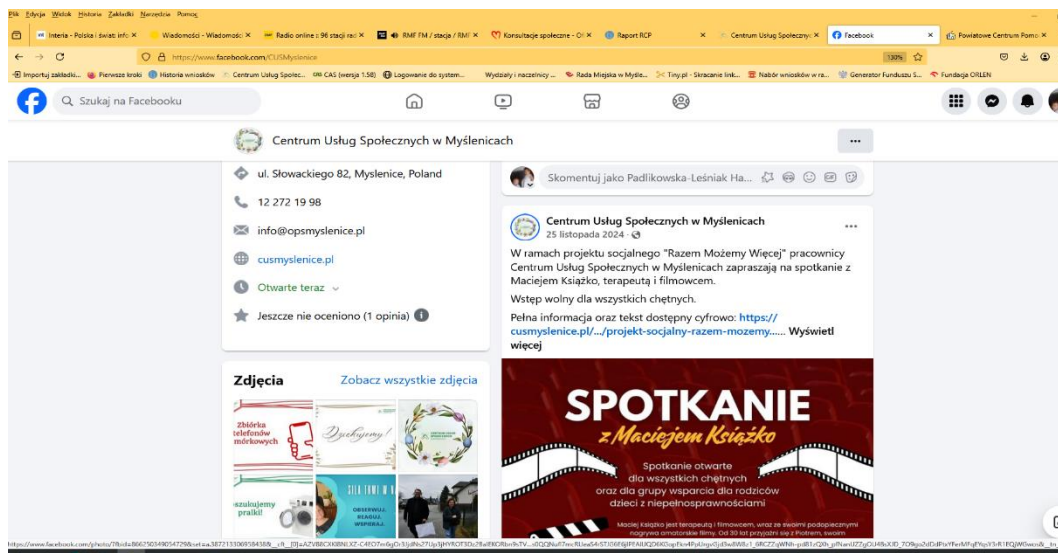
Plik Edycja Widok Historia Zakładki Narzędzia Pomoc

Interia - Polska i świat: info × Wiadomości - Wiadomośc × Radio online : 96 stacji rad × RMF FM / stacja / RMF × Konsultacje społeczne - O × Raport RCP × Centrum Usług Społeczny × Facebook × Powiatowe Centrum Pomo ×

https://www.facebook.com/CUSMyslenice

130%

Importuj zakładki... Pierwsze kroki Historia wniosków Centrum Usług Społec... CAS (wersja 1.58) Logowanie do system... Wydziały i naczelnicy ... Rada Miejska w Myśle... Tiny.pl - Skracanie link... Nabór wniosków w ra... Generator Funduszu S... Fundacja ORLEN

Szukaj na Facebooku

Centrum Usług Społecznych w Myślenicach

ul. Słowackiego 82, Myslenice, Poland

12 272 19 98

info@opsmyslenice.pl

cusmyslenice.pl

Otwarte teraz

Jeszcze nie oceniono (1 opinia)

Zdjęcia

Zobacz wszystkie zdjęcia

Zbiórka telefonów mórkowych

Dziękujemy!

szukujemy praki!

CZAS FOTOGRAFII

OBSERWUJ, BADAJ, WSPIERAJ.

Skomentuj jako Padlikowska-Leśniak Ha...

Centrum Usług Społecznych w Myślenicach
25 listopada 2024

W ramach projektu socjalnego "Razem Możemy Więcej" pracownicy Centrum Usług Społecznych w Myślenicach zapraszają na spotkanie z Maciejem Książko, terapeutą i filmowcem.

Wstęp wolny dla wszystkich chętnych.

Pełna informacja oraz tekst dostępny cyfrowo: https://cusmyslenice.pl/.../projekt-socjalny-razem-mozemy...... Wyświetl więcej

SPOTKANIE
z Maciejem Książko

Spotkanie otwarte dla wszystkich chętnych oraz dla grupy wsparcia dla rodziców dzieci z niepełnosprawnościami

Maciej Książko jest terapeutą i filmowcem, wraz ze swoimi podopiecznymi nagrywa amatorskie filmy. Od 30 lat przyjaźni się z Piotrem, swoim

https://www.facebook.com/photo/?fbid=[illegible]